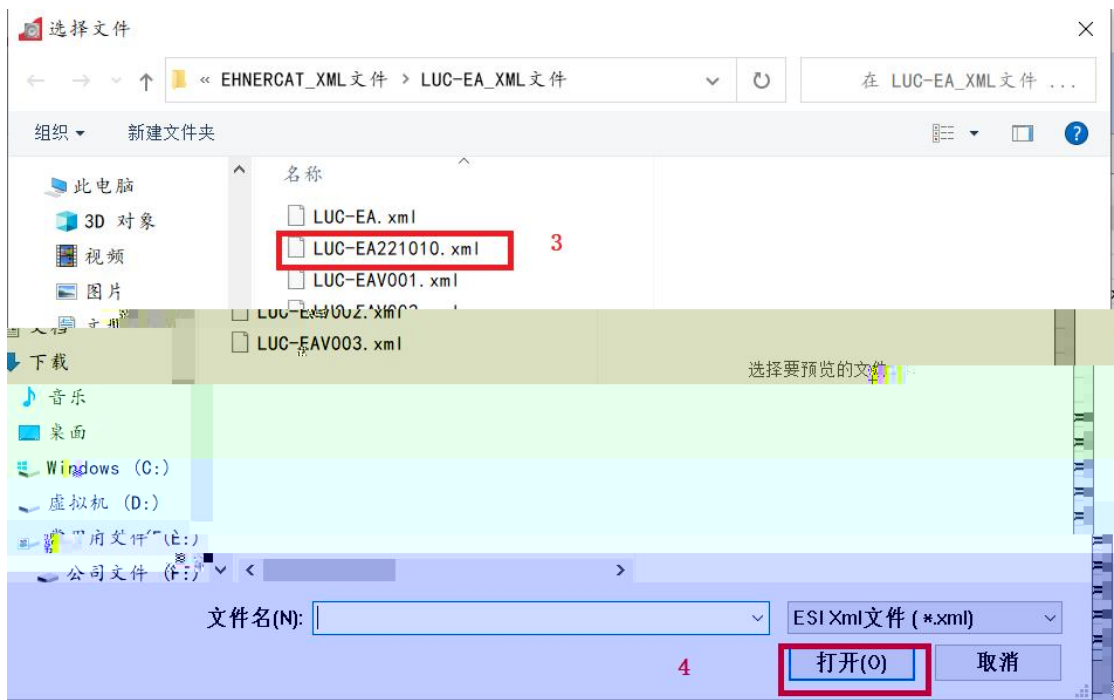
选择文件

« EHNERCAT_XML文件 › LUC-EA_XML文件

在 LUC-EA_XML文件 ...

组织 ▾ 新建文件夹

此电脑
3D 对象
视频
图片
文档
下载
音乐
桌面
Windows (C:)
虚拟机 (D:)
常用文件 (E:)
公司文件 (F:)

名称
LUC-EA.xml
LUC-EA221010.xml
3
LUC-EAV001.xml
LUC-EAV002.xml
LUC-EAV003.xml

选择要预览的文件。

文件名(N):
ESI Xml文件 (*.xml)
4
打开(O)
取消